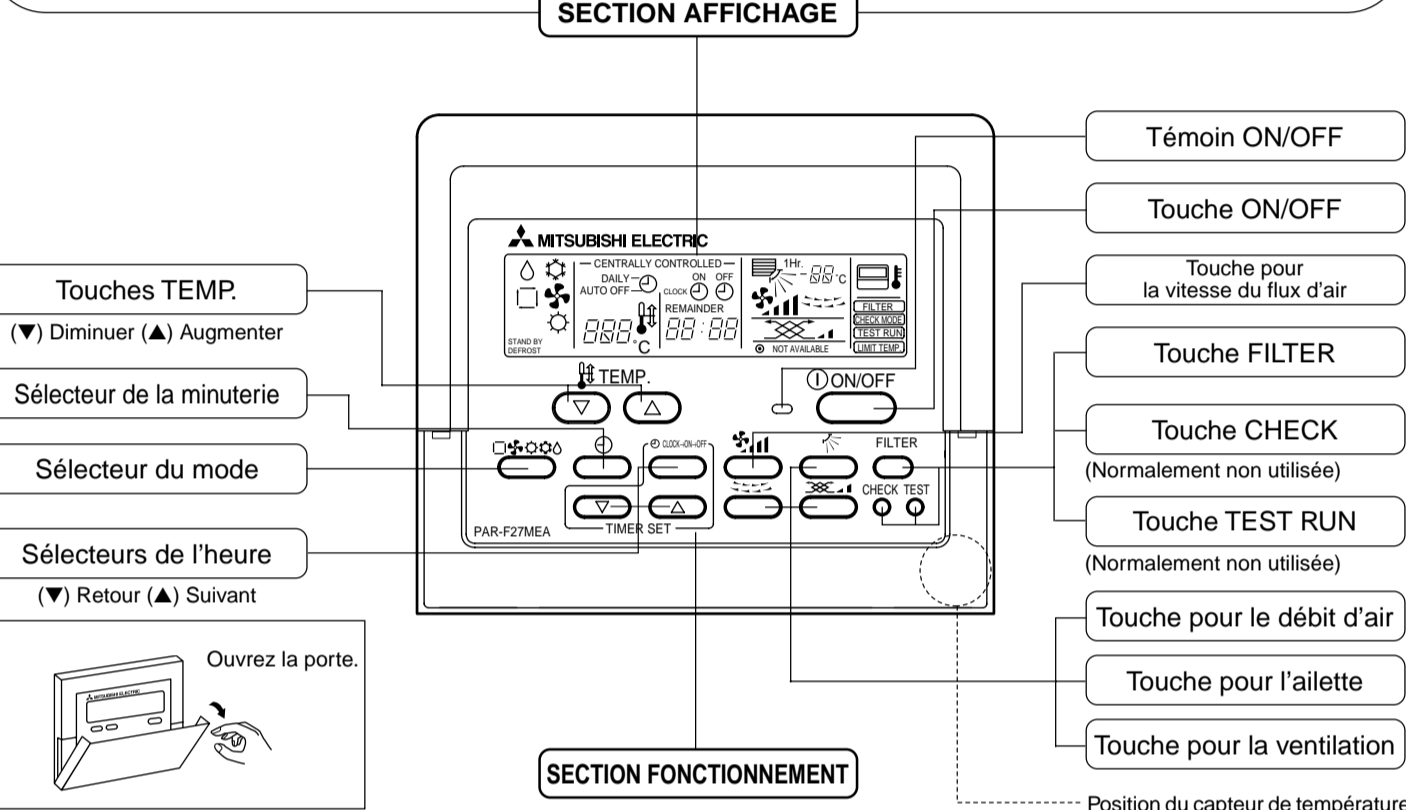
SECTION AFFICHAGE

Témoin ON/OFF

Touche ON/OFF

Touche pour la vitesse du flux d'air

Touches TEMP.

(▼) Diminuer (▲) Augmenter

Touche FILTER

Sélecteur de la minuterie

Touche CHECK

(Normalement non utilisée)

Sélecteur du mode

Touche TEST RUN

(Normalement non utilisée)

Sélecteurs de l'heure

(▼) Retour (▲) Suivant

Touche pour le débit d'air

Touche pour l'ailette

Touche pour la ventilation

Ouvrez la porte.

SECTION FONCTIONNEMENT

Position du capteur de température

MITSUBISHI ELECTRIC

CENTRALLY CONTROLLED

DAILY AUTO OFF

CLOCK

ON OFF

REMAINDER

1Hr.

°C

FILTER

CHECK MODE

TEST RUN

LIMIT TEMP.

STAND BY DEFROST

888 °C

88 : 88

NOT AVAILABLE

TEMP.

ON/OFF

CLOCK→ON→OFF

FILTER

CHECK TEST

TIMER SET

PAR-F27MEA